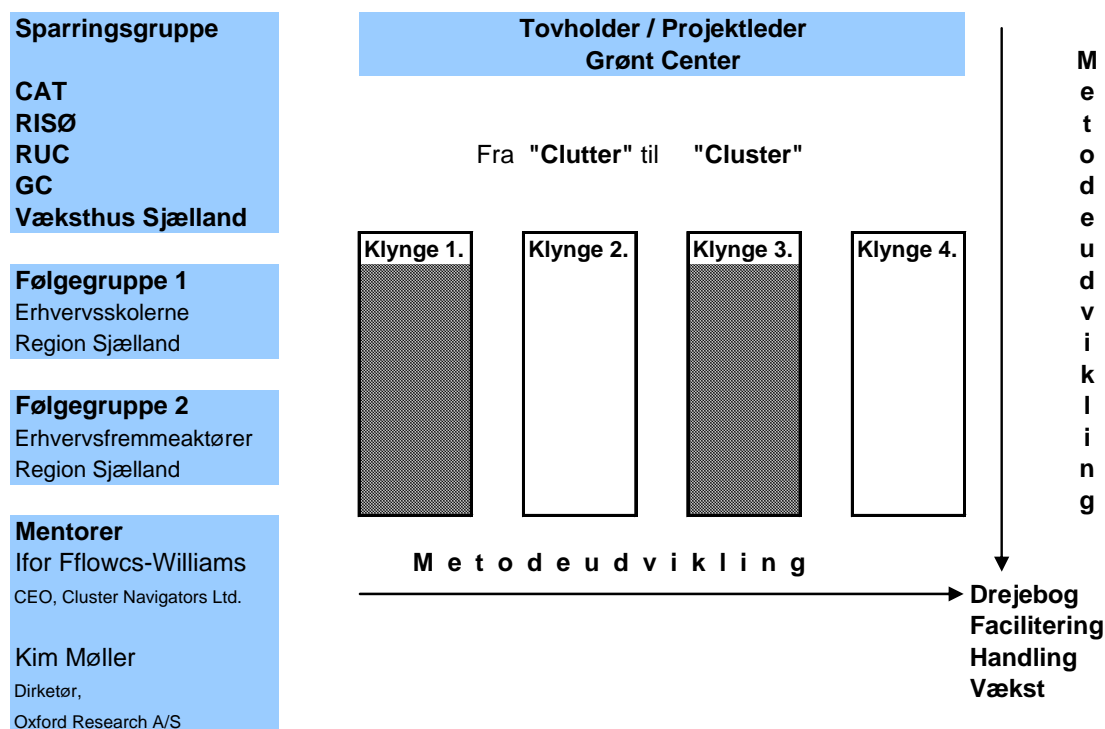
Sparringsgruppe

CAT
RISØ
RUC
GC
Væksthus Sjælland

Følgegruppe 1
Erhvervsskolerne
Region Sjælland

Følgegruppe 2
Erhvervsfremmeaktører
Region Sjælland

Mentorer
Ifor Fflowcs-Williams
CEO, Cluster Navigators Ltd.

Kim Møller
Dirketør,
Oxford Research A/S

Tovholder / Projektleder
Grønt Center

Fra "Clutter" til "Cluster"

| Klynge 1. | Klynge 2. | Klynge 3. | Klynge 4. |
|---|---|---|---|

Metodeudvikling

Metodeudvikling

Drejebog
Facilitering
Handling
Vækst